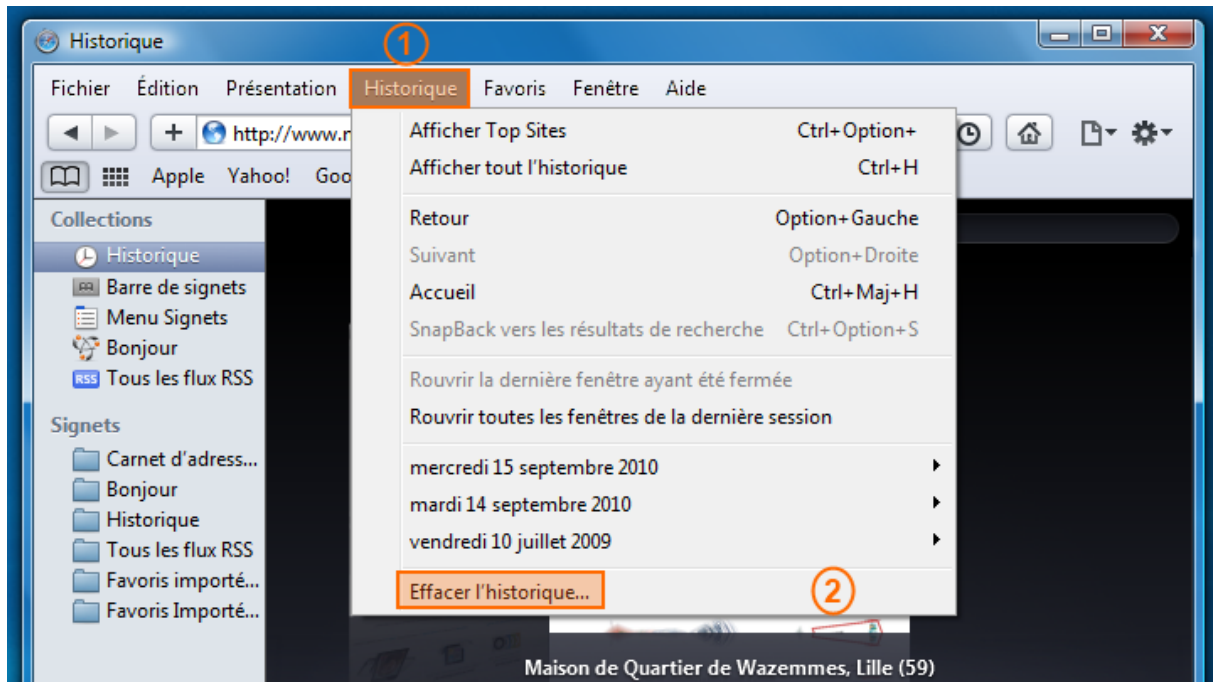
Historique

1

Fichier Édition Présentation Historique Favoris Fenêtre Aide

http://www.r

Apple Yahoo! Goo

Collections
Historique
Barre de signets
Menu Signets
Bonjour
Tous les flux RSS

Signets
Carnet d'adress...
Bonjour
Historique
Tous les flux RSS
Favoris importé...
Favoris Importé...

| | |
|---|---|
| Afficher Top Sites | Ctrl+Option+ |
| Afficher tout l'historique | Ctrl+H |
| Retour | Option+Gauche |
| Suivant | Option+Droite |
| Accueil | Ctrl+Maj+H |
| SnapBack vers les résultats de recherche | Ctrl+Option+S |
| Rouvrir la dernière fenêtre ayant été fermée | |
| Rouvrir toutes les fenêtres de la dernière session | |
| mercredi 15 septembre 2010 | |
| mardi 14 septembre 2010 | |
| vendredi 10 juillet 2009 | |
| Effacer l'historique... | |

2

Maison de Quartier de Wazemmes, Lille (59)